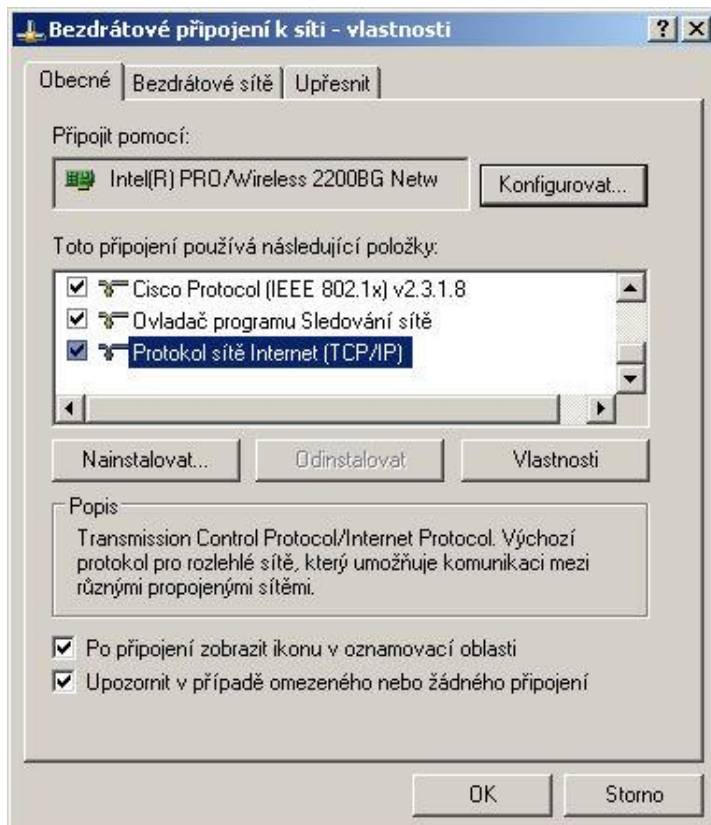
Bezdrátové připojení k síti - vlastnosti

? X

Obecné | Bezdrátové sítě | Upřesnit

Připojit pomocí:

Intel(R) PRO/Wireless 2200BG Netw

Konfigurovat...

Toto připojení používá následující položky:

☑ Cisco Protocol (IEEE 802.1x) v2.3.1.8
☑ Ovladač programu Sledování sítě
☑ Protokol sítě Internet (TCP/IP)

Nainstalovat... | Odinstalovat | Vlastnosti

Popis

Transmission Control Protocol/Internet Protocol. Výchozí protokol pro rozlehlé sítě, který umožňuje komunikaci mezi různými propojenými sítěmi.

☑ Po připojení zobrazit ikonu v oznamovací oblasti
☑ Upozornit v případě omezeného nebo žádného připojení

OK | Storno